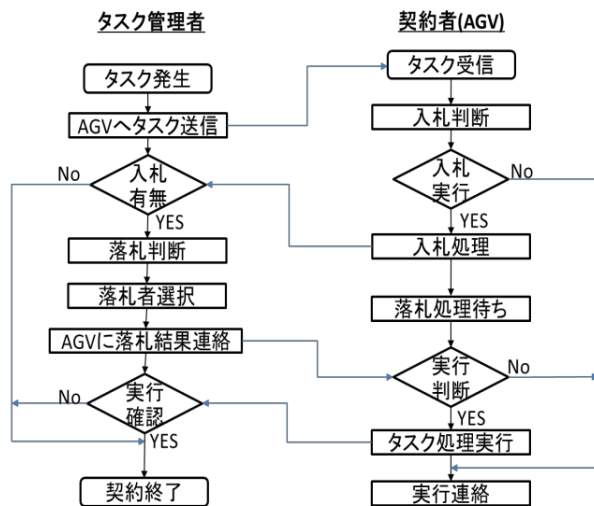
タスク管理者

契約者(AGV)

タスク発生

AGVへタスク送信

入札有無

No

YES

落札判断

落札者選択

AGVに落札結果連絡

実行確認

No

YES

契約終了

タスク受信

入札判断

入札実行

No

YES

入札処理

落札処理待ち

実行判断

No

YES

タスク処理実行

実行連絡